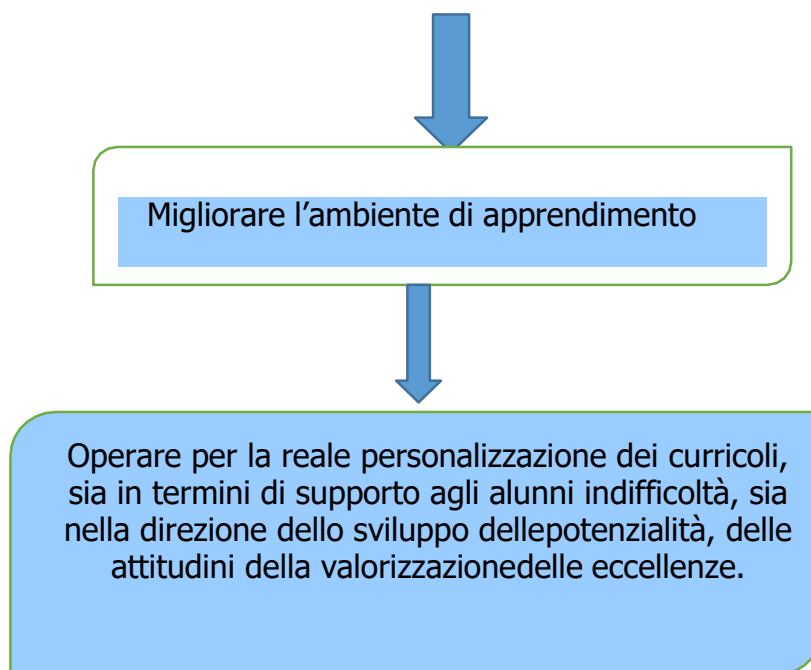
Migliorare l’ambiente di apprendimento

Operare per la reale personalizzazione dei curricoli, sia in termini di supporto agli alunni indifficoltà, sia nella direzione dello sviluppo dellepotenzialità, delle attitudini della valorizzazionedelle eccellenze.